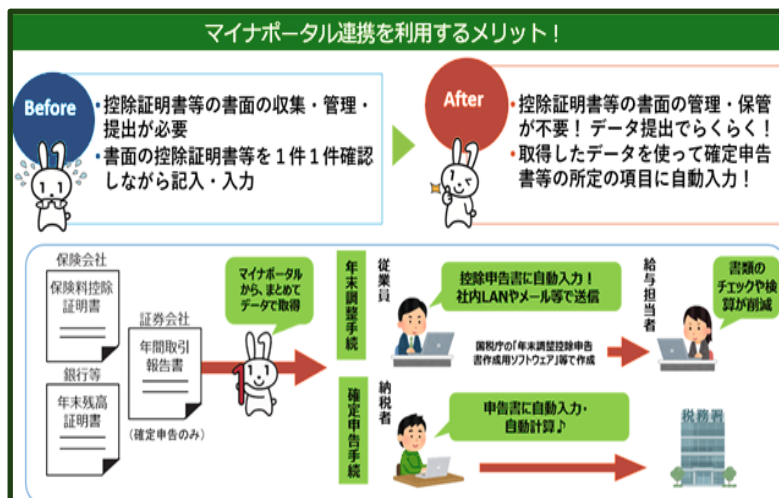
マイナポータル連携を利用するメリット！

Before

・控除証明書等の書面の収集・管理・提出が必要
・書面の控除証明書等を１件１件確認しながら記入・入力

After

・控除証明書等の書面の管理・保管が不要！ データ提出でらくらく！
・取得したデータを使って確定申告書等の所定の項目に自動入力！

保険会社

保険料控除証明書

銀行等

年末残高証明書

証券会社

年間取引報告書

（確定申告のみ）

マイナポータルから、まとめてデータで取得

年末調整手続

従業員

控除申告書に自動入力！社内LANやメール等で送信

国税庁の「年末調整控除申告書作成用ソフトウェア」等で作成

給与担当者

書類のチェックや検算が削減

確定申告手続

納税者

申告書に自動入力・自動計算♪

税務署